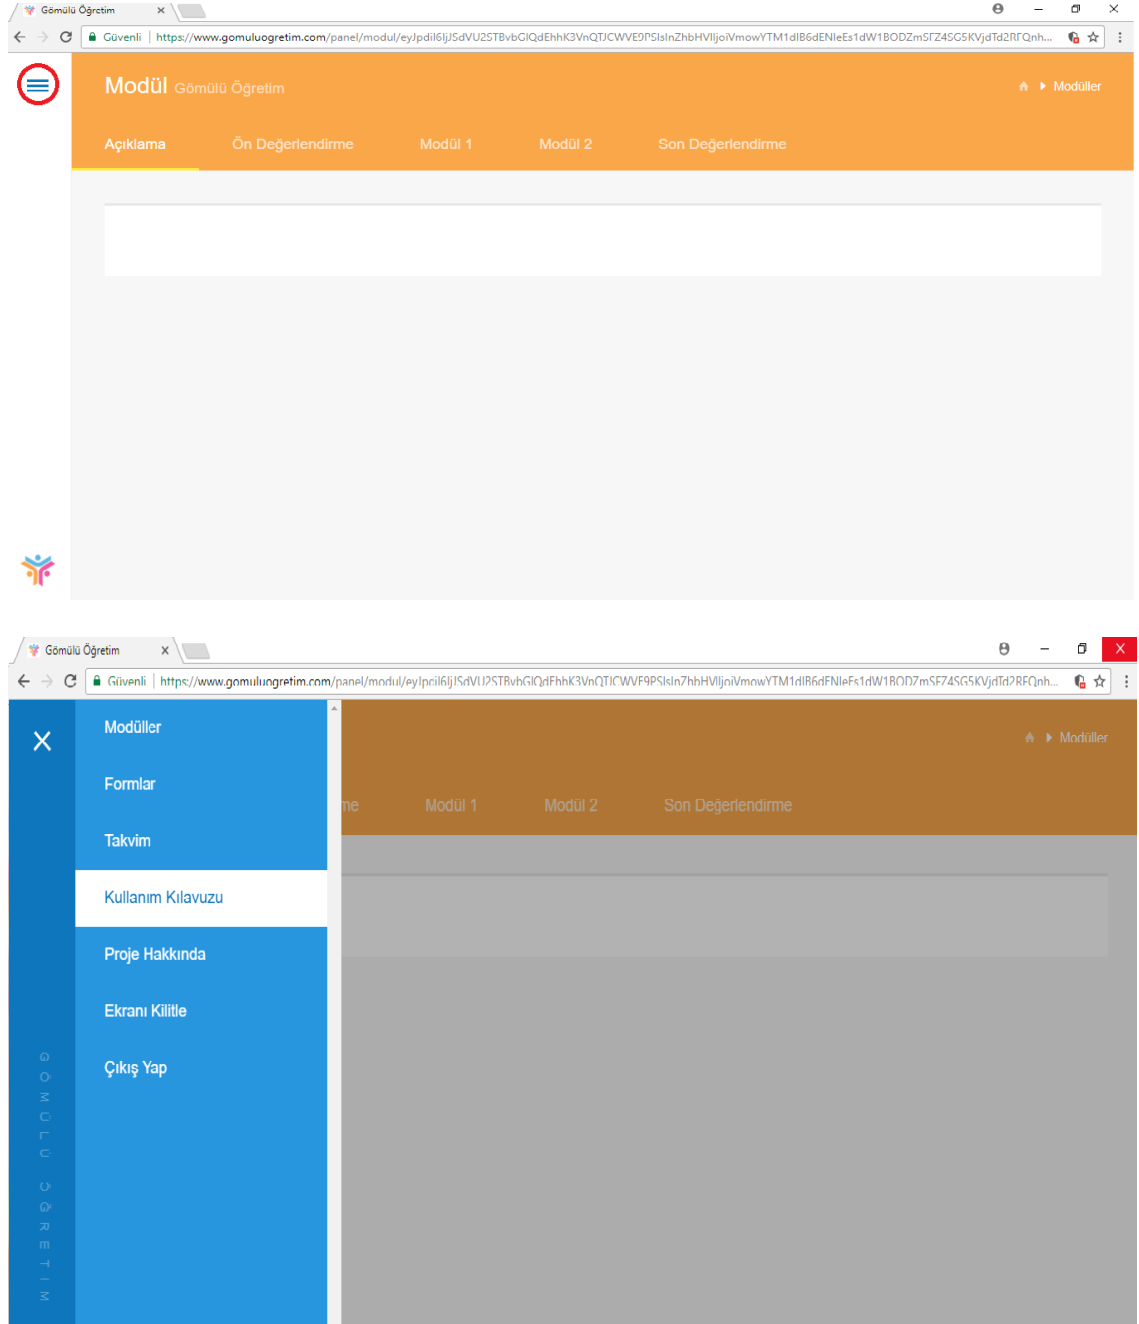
Gömülü Öğretim
Güvenli | https://www.gomuluogretim.com/panel/modul/eyJpdil6IjJSdVU2STBvbGlQdEhhK3VnQTJCWVE9PSIsInZhbHVlIjoiVmowYTM1dlB6dENIeEs1dW1BODZmSFZ4SG5KVjdTd2RFQnh...

Modül Gömülü Öğretim
Modüller

Açıklama
Ön Değerlendirme
Modül 1
Modül 2
Son Değerlendirme

Gömülü Öğretim
Güvenli | https://www.gomuluogretim.com/panel/modul/eyJpcil6IjJSdVU2STBvbGlQdEhhK3VnQTJCWVE9PSIsInZhbHVlIjoiVmowYTM1dlB6dENIeEs1dW1BODZmSFZ4SG5KVjdTd2RFQnh...

X
Modüller
Formlar
Takvim
Kullanım Kılavuzu
Proje Hakkında
Ekranı Kilitle
Çıkış Yap

GÖMÜLÜ ÖĞRETİM

Modüller
me
Modül 1
Modül 2
Son Değerlendirme